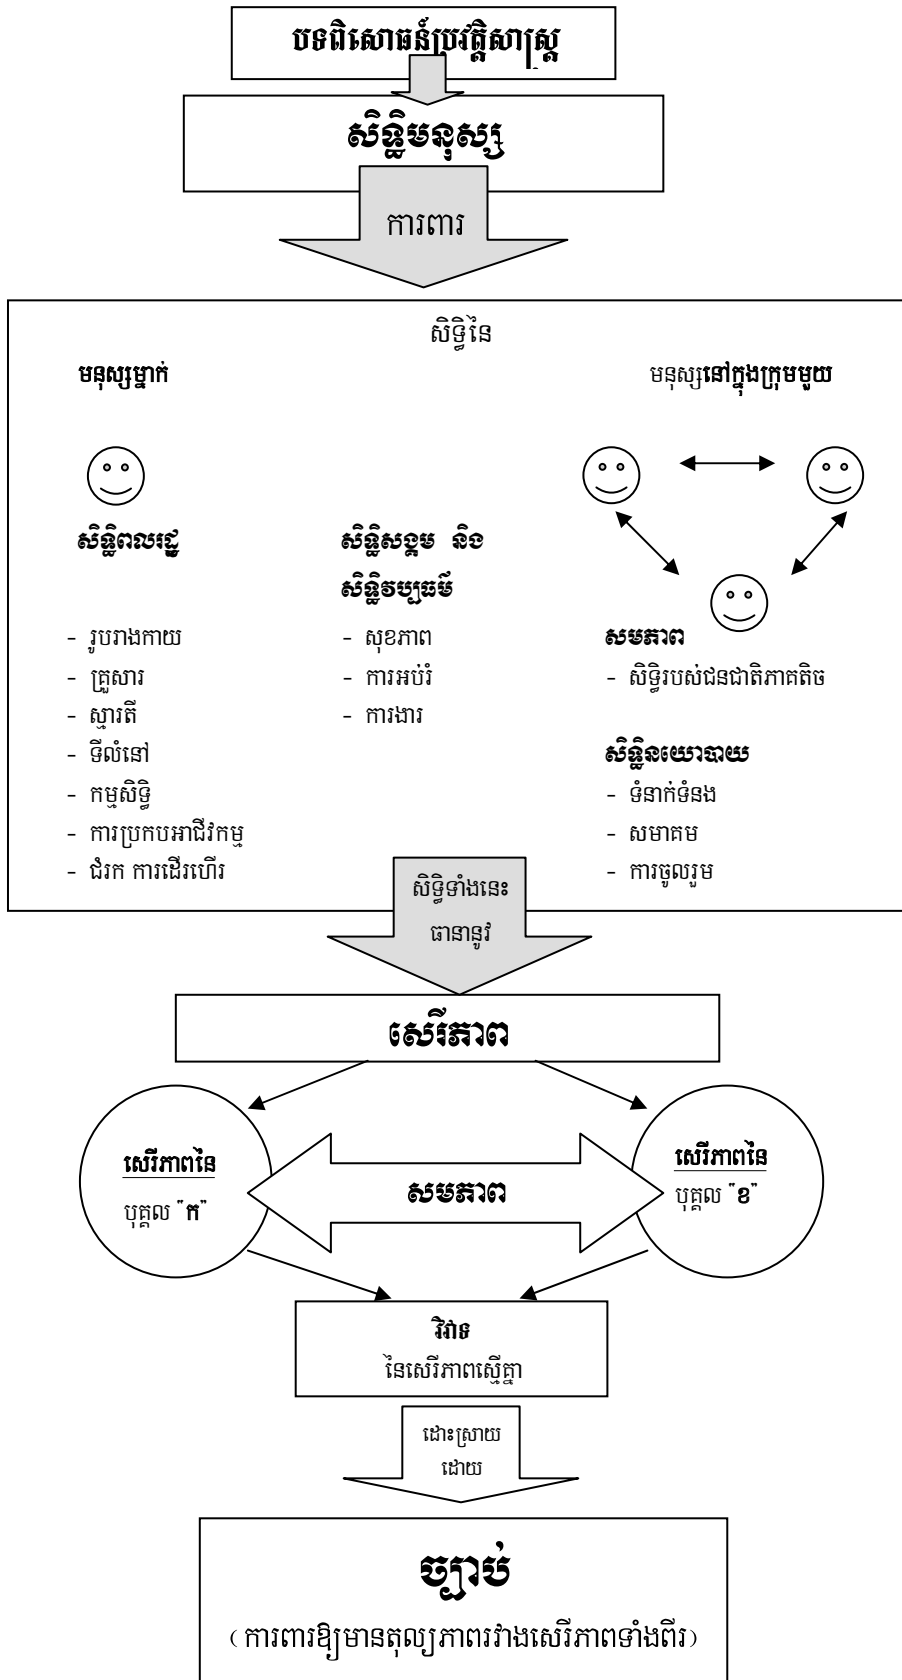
បទពិសោធន៍ប្រវត្តិសាស្ត្រ

សិទ្ធិមនុស្ស

ការពារ

សិទ្ធិនៃ

មនុស្សម្នាក់

មនុស្សនៅក្នុងក្រុមមួយ

សិទ្ធិពលរដ្ឋ
- រូបរាងកាយ
- គ្រួសារ
- ស្មារតី
- ទីលំនៅ
- កម្មសិទ្ធិ
- ការប្រកបអាជីវកម្ម
- ជំរក ការដើរហើរ

សិទ្ធិសង្គម និង សិទ្ធិវប្បធម៌
- សុខភាព
- ការអប់រំ
- ការងារ

សមភាព
- សិទ្ធិរបស់ជនជាតិភាគតិច

សិទ្ធិនយោបាយ
- ទំនាក់ទំនង
- សមាគម
- ការចូលរួម

សិទ្ធិទាំងនេះ ធានានូវ

សេរីភាព

សេរីភាពនៃ
បុគ្គល "ក"

សមភាព

សេរីភាពនៃ
បុគ្គល "ខ"

វិវាទ
នៃសេរីភាពស្មើគ្នា

ដោះស្រាយ ដោយ

ច្បាប់
(ការពារឱ្យមានតុល្យភាពរវាងសេរីភាពទាំងពីរ)